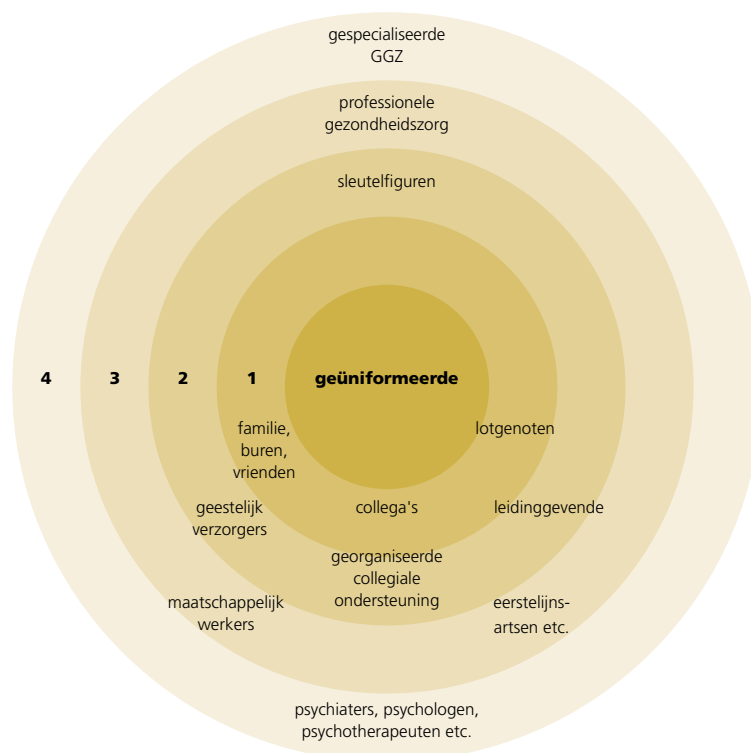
gespecialiseerde GGZ

professionele gezondheidszorg

sleutelfiguren

4 3 2 1 **geüniformeerde**

familie, buren, vrienden

lotgenoten

collega's

geestelijk verzorgers

leidinggevende

georganiseerde collegiale ondersteuning

maatschappelijk werkers

eerstelijns-artsen etc.

psychiaters, psychologen, psychotherapeuten etc.